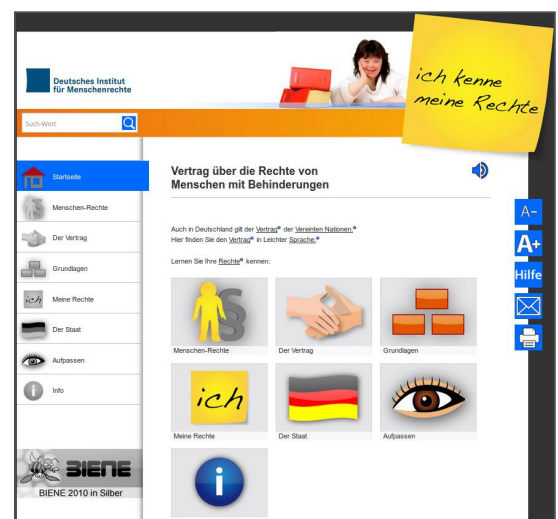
Deutsches Institut für Menschenrechte

ich kenne meine Rechte

Such-Wort

Startseite
Menschen-Rechte
Der Vertrag
Grundlagen
Meine Rechte
Der Staat
Aufpassen
Info

BIENE
BIENE 2010 in Silber

Vertrag über die Rechte von Menschen mit Behinderungen

Auch in Deutschland gilt der Vertrag der Vereinten Nationen.
Hier finden Sie den Vertrag in Leichter Sprache.

Lernen Sie Ihre Rechte kennen:

Menschen-Rechte
Der Vertrag
Grundlagen
ich
Meine Rechte
Der Staat
Aufpassen

A-
A+
Hilfe